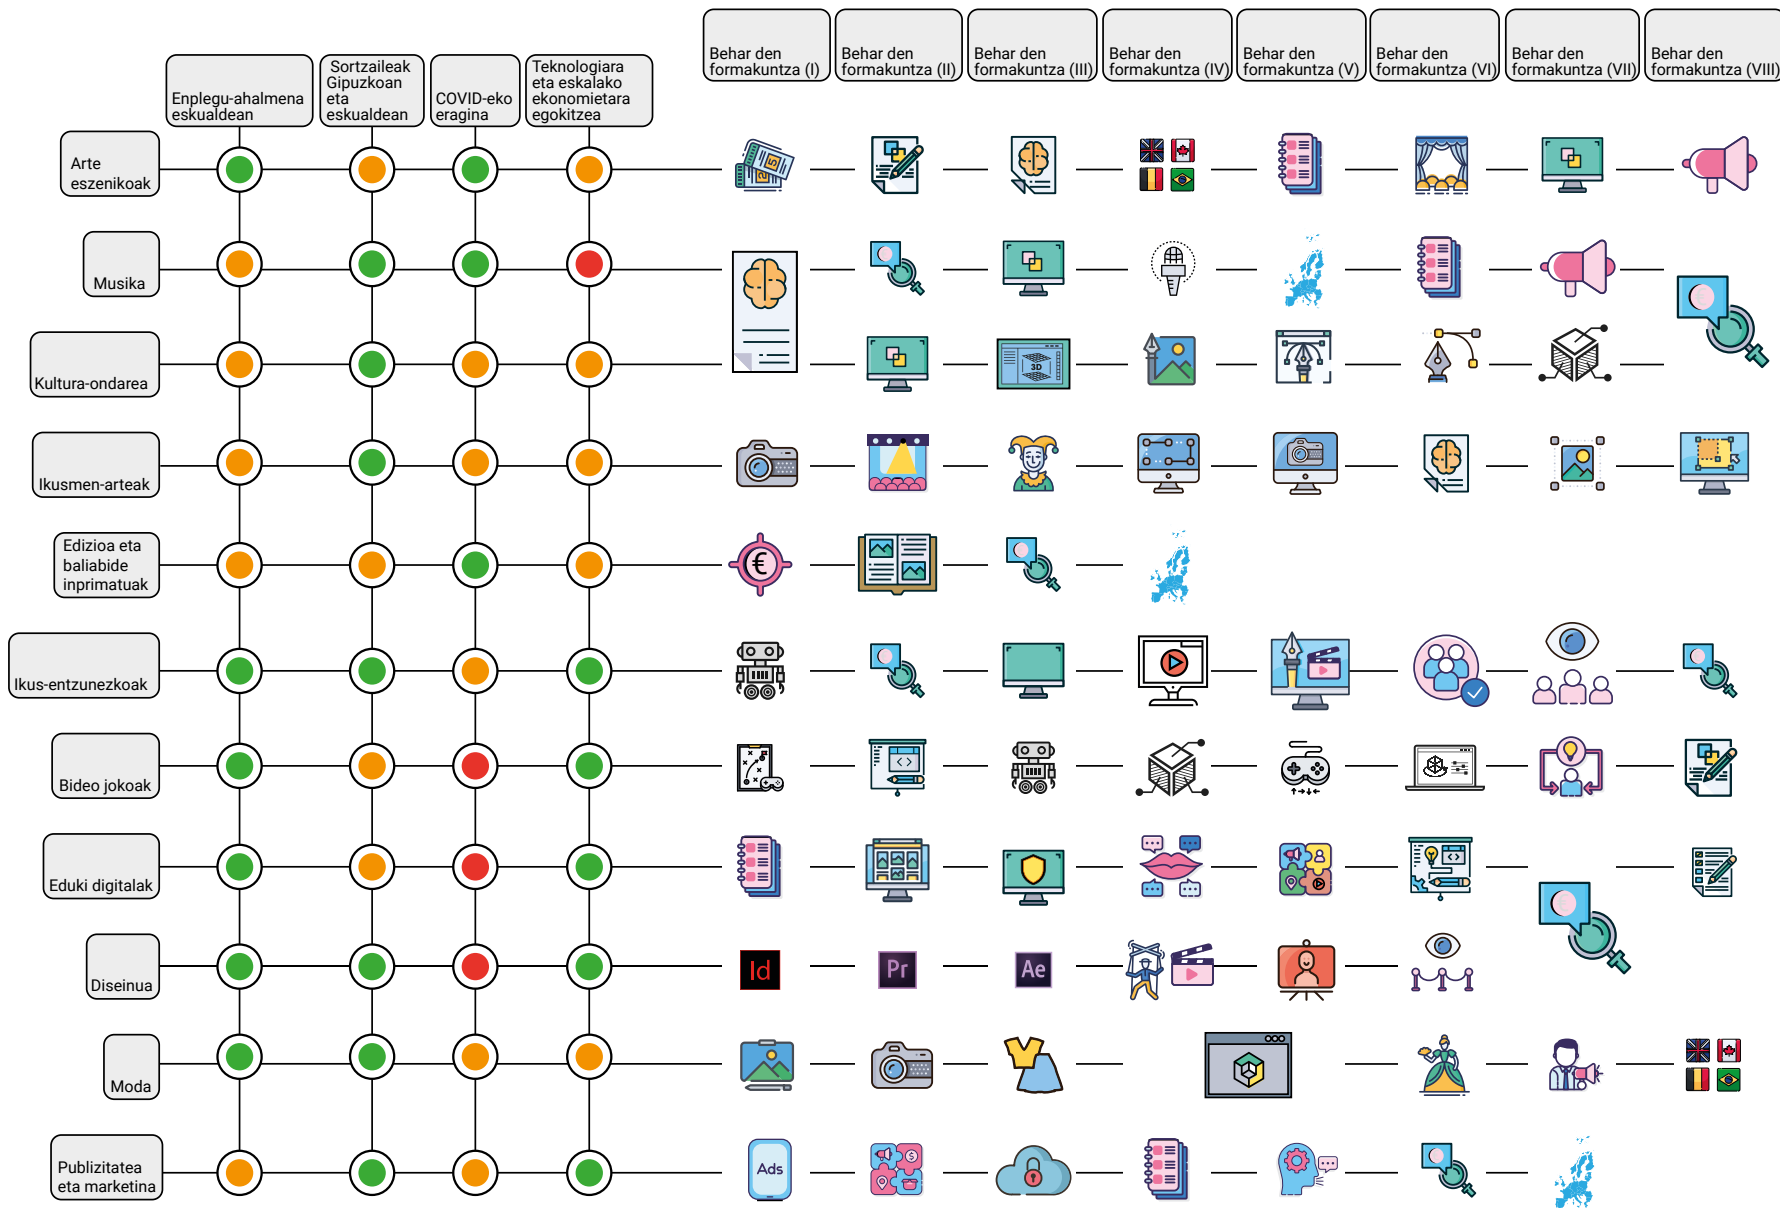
Enplegu-ahalmena eskualdean

Sortzaileak Gipuzkoan eta eskualdean

COVID-eko eragina

Teknologiara eta eskalako ekonomietara egokitzea

Behar den formakuntza (I)

Behar den formakuntza (II)

Behar den formakuntza (III)

Behar den formakuntza (IV)

Behar den formakuntza (V)

Behar den formakuntza (VI)

Behar den formakuntza (VII)

Behar den formakuntza (VIII)

Arte eszenikoak

Musika

Kultura-ondarea

Ikusmen-arteak

Edizioa eta baliabide inprimatuak

Ikus-entzunezkoak

Bideo jokoak

Eduki digitalak

Diseinua

Moda

Publizitatea eta marketina

3D

Id

Pr

Ae

Ads